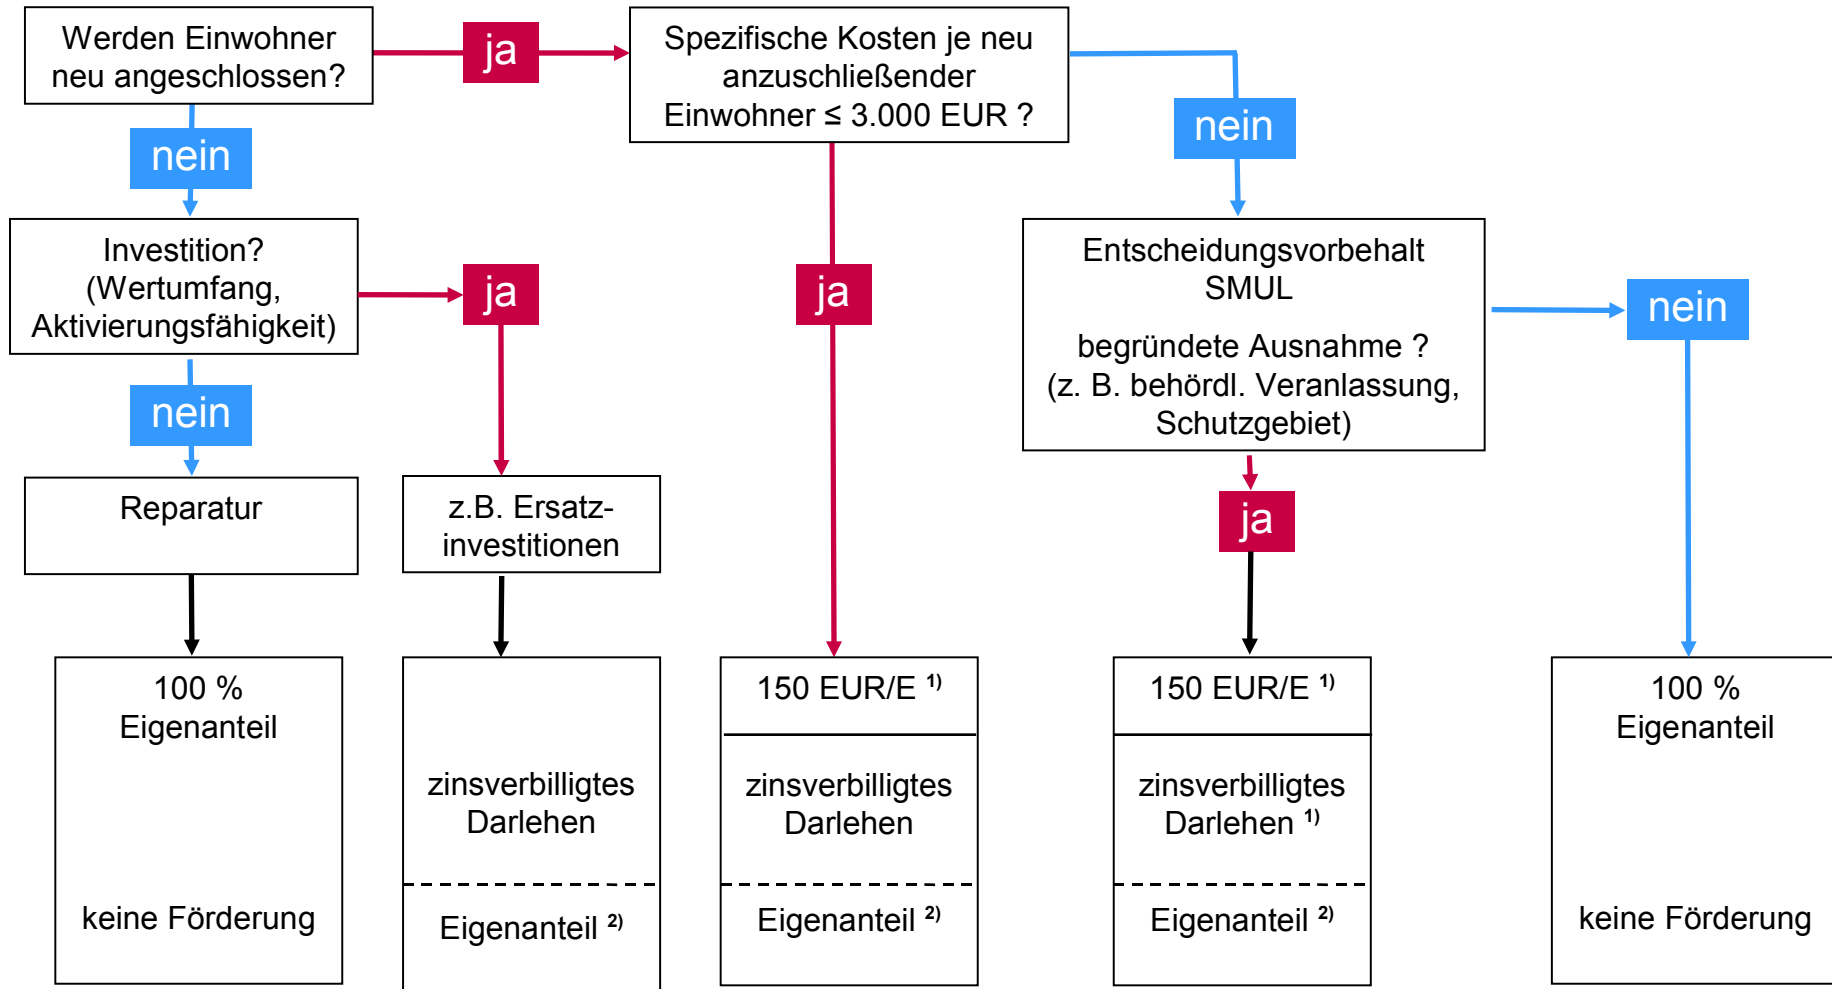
Werden Einwohner neu angeschlossen?

ja

Spezifische Kosten je neu anzuschließender Einwohner ≤ 3.000 EUR ?

nein

nein

Investition? (Wertumfang, Aktivierungsfähigkeit)

ja

ja

Entscheidungsvorbehalt SMUL

begründete Ausnahme ? (z. B. behördl. Veranlassung, Schutzgebiet)

nein

nein

Reparatur

z.B. Ersatz-investitionen

ja

100 % Eigenanteil

keine Förderung

zinsverbilligtes Darlehen

Eigenanteil $^{2)}$

150 EUR/E $^{1)}$

zinsverbilligtes Darlehen

Eigenanteil $^{2)}$

150 EUR/E $^{1)}$

zinsverbilligtes Darlehen $^{1)}$

Eigenanteil $^{2)}$

100 % Eigenanteil

keine Förderung